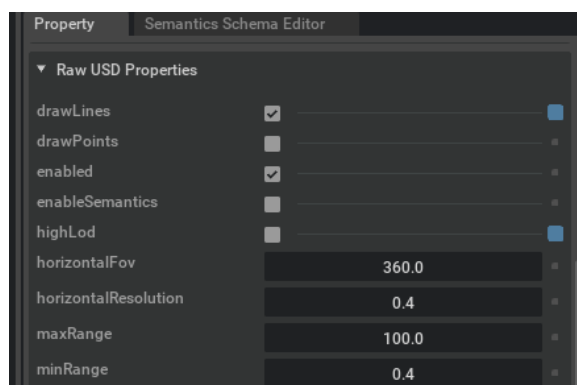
Property Semantics Schema Editor

▼ Raw USD Properties

| | |
|---|---|
| drawLines | ✓ |
| drawPoints | |
| enabled | ✓ |
| enableSemantics | |
| highLod | |
| horizontalFov | 360.0 |
| horizontalResolution | 0.4 |
| maxRange | 100.0 |
| minRange | 0.4 |